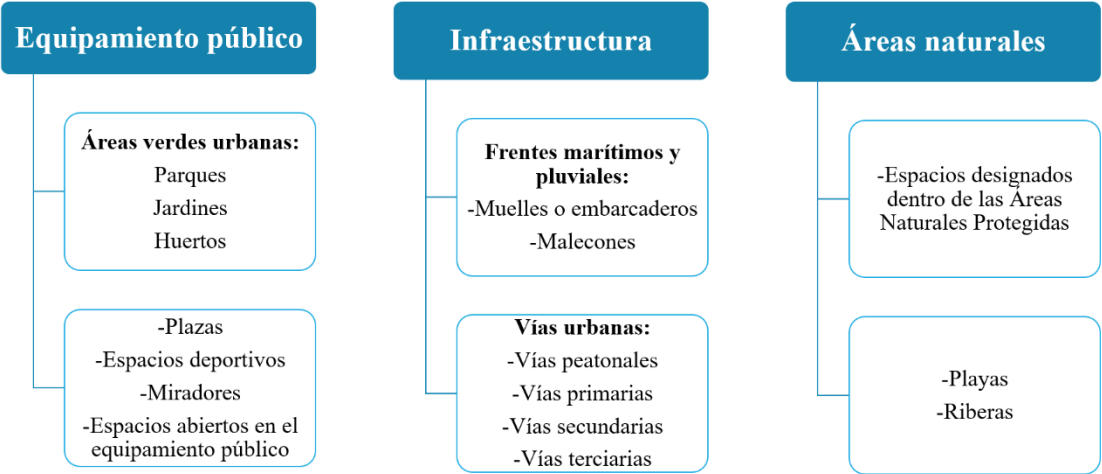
Equipamiento público

Áreas verdes urbanas:
Parques
Jardines
Huertos

-Plazas
-Espacios deportivos
-Miradores
-Espacios abiertos en el equipamiento público

Infraestructura

Frentes marítimos y pluviales:
-Muelles o embarcaderos
-Malecones

Vías urbanas:
-Vías peatonales
-Vías primarias
-Vías secundarias
-Vías terciarias

Áreas naturales

-Espacios designados dentro de las Áreas Naturales Protegidas

-Playas
-Riberas